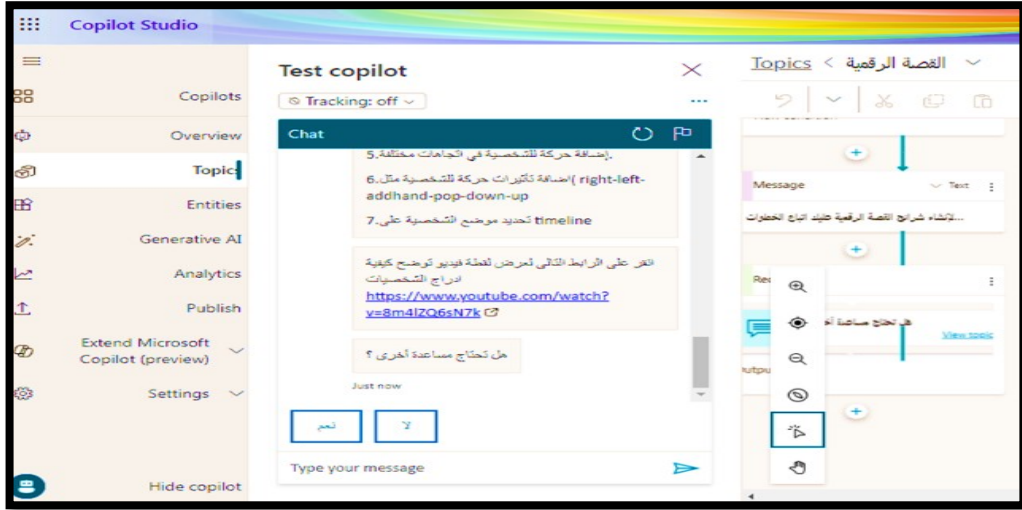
Copilot Studio

Copilots
Overview
Topics
Entities
Generative AI
Analytics
Publish
Extend Microsoft Copilot (preview)
Settings
Hide copilot

Test copilot
Tracking: off
Chat

5.إضافة حركة للشخصية في اتجاهات مختلفة.
6.إضافة تأثيرات حركة للشخصية مثل( right-left-addhand-pop-down-up
7.تحديد موضع الشخصية على timeline

انقر على الرابط التالي لعرض لقطة فيديو توضح كيفية ادراج الشخصيات
https://www.youtube.com/watch?v=8m4lZQ6sN7k

هل تحتاج مساعدة أخرى ؟
Just now

نعم
لا

Type your message

Topics < القصة الرقمية

Message
Text
...لإنشاء شرائح القصة الرقمية عليك اتباع الخطوات

هل تحتاج مساعدة أخرى
View topic